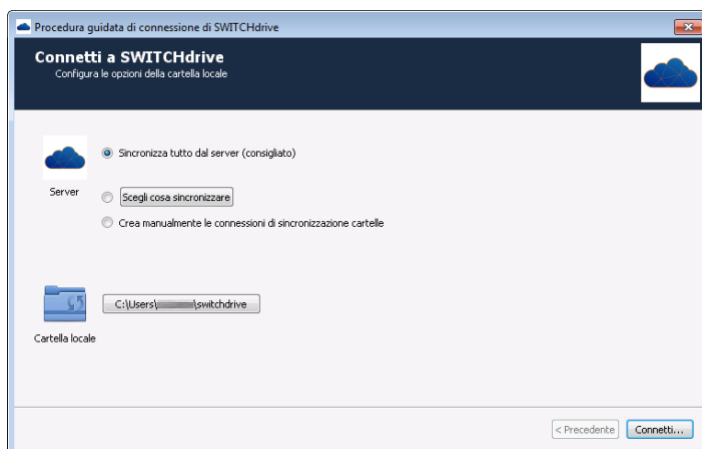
Procedura guidata di connessione di SWITCHdrive

Connetti a SWITCHdrive
Configura le opzioni della cartella locale

Server

Sincronizza tutto dal server (consigliato)

Scegli cosa sincronizzare

Crea manualmente le connessioni di sincronizzazione cartelle

C:\Users\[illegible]\switchdrive

Cartella locale

< Precedente

Connetti...